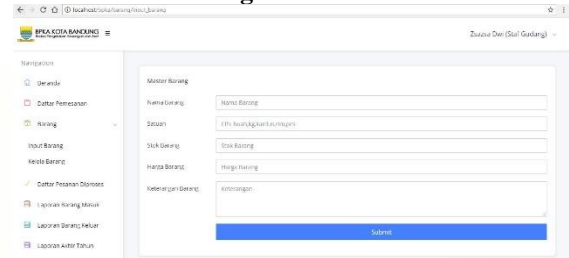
localhost/sipka/barang/input_barang

BPKA KOTA BANDUNG

Zuuaya Dwi (Staf Gudang)

Navigation

Beranda

Daftar Pemesanan

Barang

Input Barang

Kelola Barang

Daftar Pesanan Diproses

Laporan Barang Masuk

Laporan Barang Keluar

Laporan Akhir Tahun

Master Barang

Nama Barang

Nama Barang

Satuan

Cth: buah,kg,karton,rim,pcs

Stok Barang

Stok Barang

Harga Barang

Harga Barang

Keterangan Barang

Keterangan

Submit